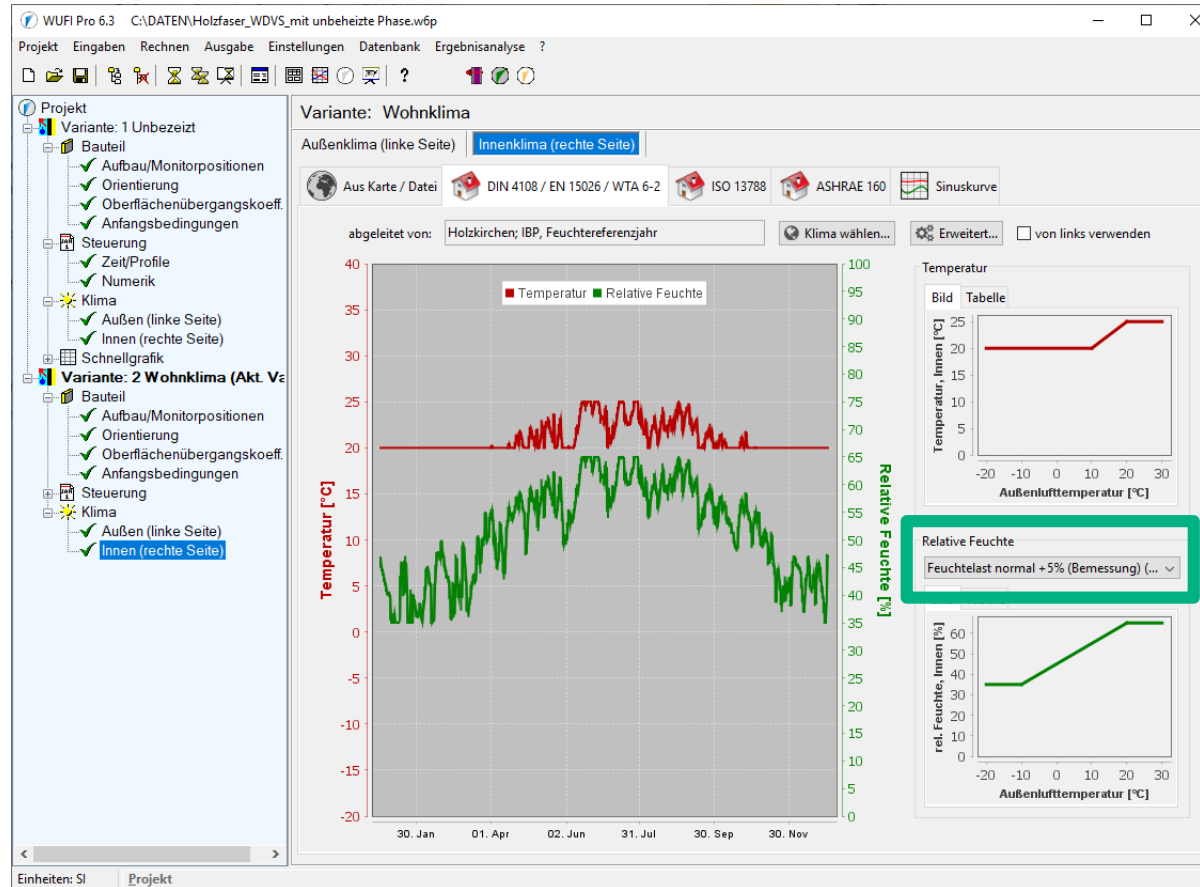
WUFI Pro 6.3 C:\DATEN\Holzfaser_WDVS_mit unbeheizte Phase.w6p

Projekt Eingaben Rechnen Ausgabe Einstellungen Datenbank Ergebnisanalyse ?

Projekt
Variante: 1 Unbezeizt
Bauteil
Aufbau/Monitorpositionen
Orientierung
Oberflächenübergangskoeff.
Anfangsbedingungen
Steuerung
Zeit/Profile
Numerik
Klima
Außen (linke Seite)
Innen (rechte Seite)
Schnellgrafik
Variante: 2 Wohnklima (Akt. Va
Bauteil
Aufbau/Monitorpositionen
Orientierung
Oberflächenübergangskoeff.
Anfangsbedingungen
Steuerung
Klima
Außen (linke Seite)
Innen (rechte Seite)

Einheiten: SI Projekt

Variante: Wohnklima

Außenklima (linke Seite) Innenklima (rechte Seite)

Aus Karte / Datei DIN 4108 / EN 15026 / WTA 6-2 ISO 13788 ASHRAE 160 Sinuskurve

abgeleitet von: Holzkirchen; IBP, Feuchtereferenzjahr Klima wählen... Erweitert... von links verwenden

Temperatur Relative Feuchte

Temperatur [°C]
40 35 30 25 20 15 10 5 0 -5 -10 -15 -20

Relative Feuchte [%]
100 95 90 85 80 75 70 65 60 55 50 45 40 35 30 25 20 15 10 5 0

30. Jan 01. Apr 02. Jun 31. Jul 30. Sep 30. Nov

Temperatur
Bild Tabelle
Temperatur, Innen [°C]
25 20 15 10 5 0
-20 -10 0 10 20 30
Außenlufttemperatur [°C]

Relative Feuchte
Feuchtelast normal +5% (Bemessung) (...
rel. Feuchte, Innen [%]
60 50 40 30 20 10 0
-20 -10 0 10 20 30
Außenlufttemperatur [°C]